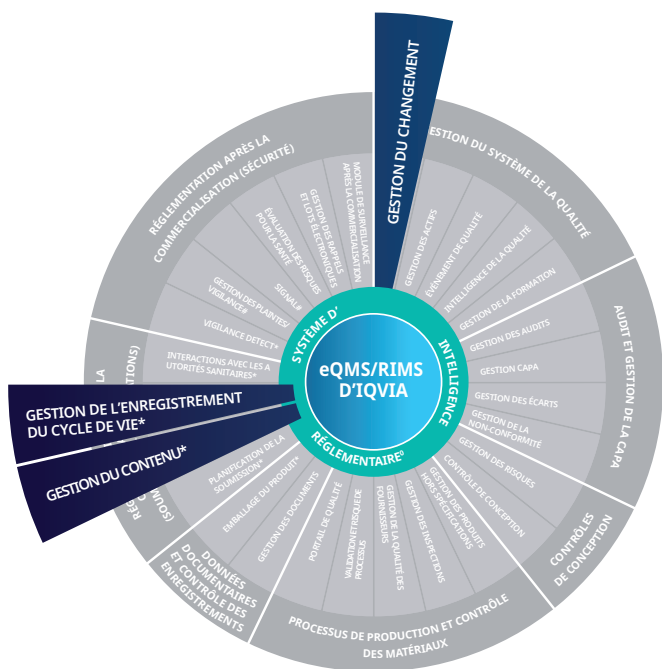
GESTION DU CHANGEMENT

GESTION DU SYSTÈME DE LA QUALITÉ

GESTION DES ACTIFS

ÉVÉNEMENT DE QUALITÉ

INTELLIGENCE DE LA QUALITÉ

GESTION DE LA FORMATION

GESTION DES AUDITS

GESTION CAPA

GESTION DES ÉCARTS

GESTION DE LA NON-CONFORMITÉ

AUDIT ET GESTION DE LA CAPA

GESTION DES RISQUES

CONTRÔLE DE CONCEPTION

CONTRÔLES DE CONCEPTION

GESTION DES PRODUITS HORS SPÉCIFICATIONS

GESTION DES INSPECTIONS

GESTION DE LA QUALITÉ DES FOURNISSEURS

VALIDATION ET ESSAI DE PROCESSUS

PORTAIL DE QUALITÉ

PROCESSUS DE PRODUCTION ET CONTRÔLE DES MATÉRIAUX

GESTION DES DOCUMENTS

DONNÉES DOCUMENTAIRES ET CONTRÔLE DES ENREGISTREMENTS

EMBALLAGE DU PRODUIT*

PLANIFICATION DE LA SOUMISSION*

GESTION DU CONTENU*

GESTION DE L'ENREGISTREMENT DU CYCLE DE VIE*

INTERACTIONS AVEC LES AUTORITÉS SANITAIRES*

VIGILANCE DETECT*

GESTION DES PLAINTES/ VIGILANCE#

SIGNAL#

ÉVALUATION DES RISQUES POUR LA SANTÉ

GESTION DES RAPPELS ET LOTS ÉLECTRONIQUES

MODULE DE SURVEILLANCE APRÈS LA COMMERCIALISATION

RÉGLEMENTATION APRÈS LA COMMERCIALISATION (SÉCURITÉ)

LA

TIONS)

RÉ

(SOU

SYSTÈME D'

INTELLIGENCE

RÉGLEMENTAIRE®

eQMS/RIMS D'IQVIA